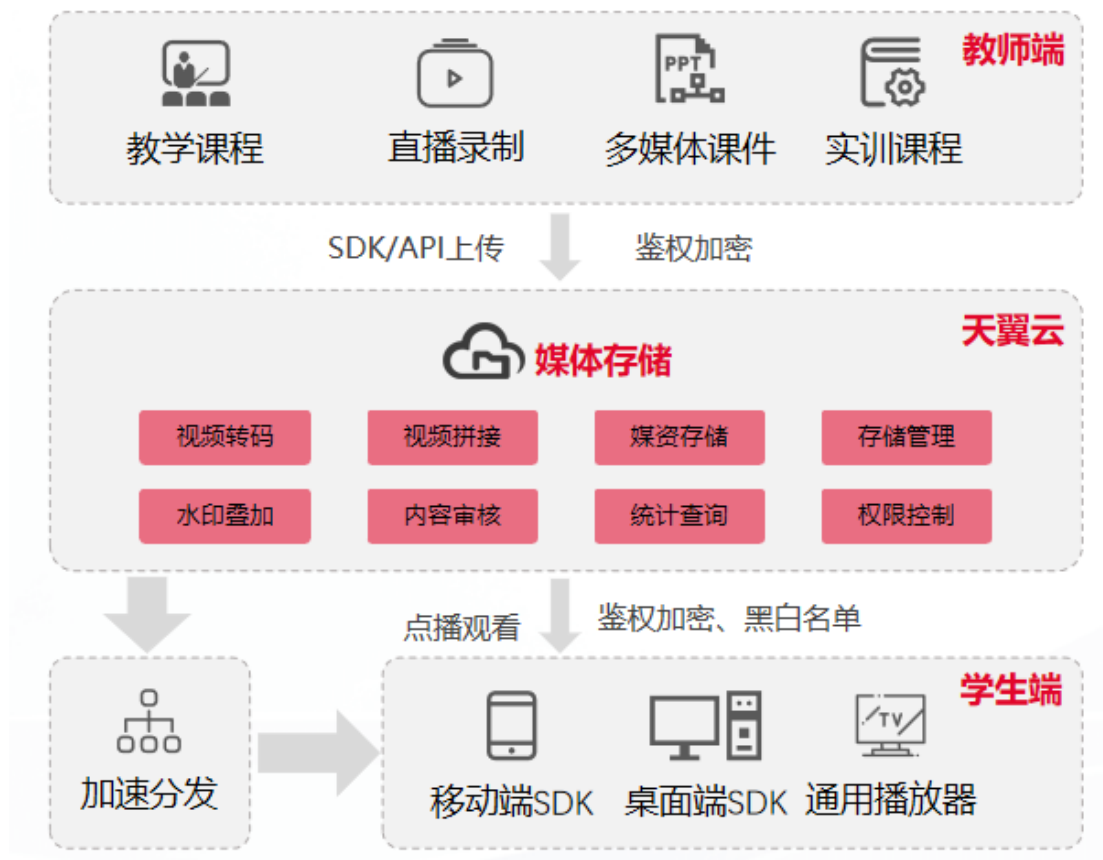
教师端

PPT

教学课程　直播录制　多媒体课件　实训课程

SDK/API上传　鉴权加密

天翼云

媒体存储

视频转码　视频拼接　媒资存储　存储管理

水印叠加　内容审核　统计查询　权限控制

点播观看　鉴权加密、黑白名单

加速分发

学生端

TV

移动端SDK　桌面端SDK　通用播放器